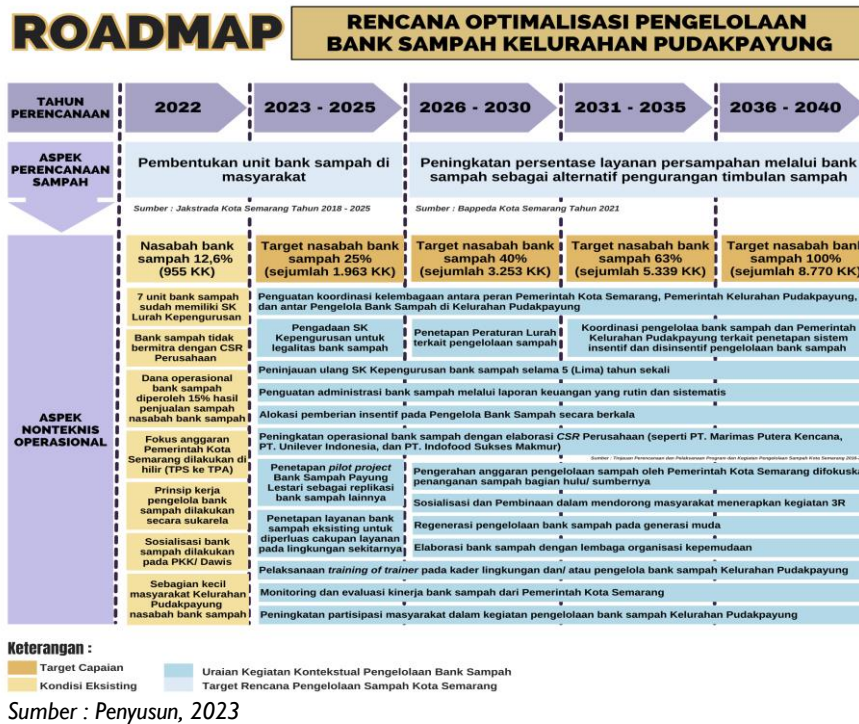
ROADMAP

RENCANA OPTIMALISASI PENGELOLAAN BANK SAMPAH KELURAHAN PUDAKPAYUNG

| TAHUN PERENCANAAN | 2022 | 2023 - 2025 | 2026 - 2030 | 2031 - 2035 | 2036 - 2040 |
|---|---|---|---|---|---|

ASPEK PERENCANAAN SAMPAH

Pembentukan unit bank sampah di masyarakat

Peningkatan persentase layanan persampahan melalui bank sampah sebagai alternatif pengurangan timbulan sampah

Sumber : Jakstrada Kota Semarang Tahun 2018 - 2025

Sumber : Bappeda Kota Semarang Tahun 2021

ASPEK NONTEKNIS OPERASIONAL

Nasabah bank sampah 12,6% (955 KK)

Target nasabah bank sampah 25% (sejumlah 1.963 KK)

Target nasabah bank sampah 40% (sejumlah 3.253 KK)

Target nasabah bank sampah 63% (sejumlah 5.339 KK)

Target nasabah bank sampah 100% (sejumlah 8.770 KK)

7 unit bank sampah sudah memiliki SK Lurah Kepengurusan

Penguatan koordinasi kelembagaan antara peran Pemerintah Kota Semarang, Pemerintah Kelurahan Pudakpayung, dan antar Pengelola Bank Sampah di Kelurahan Pudakpayung

Bank sampah tidak bermitra dengan CSR Perusahaan

Pengadaan SK Kepengurusan untuk legalitas bank sampah

Penetapan Peraturan Lurah terkait pengelolaan sampah

Koordinasi pengelola bank sampah dan Pemerintah Kelurahan Pudakpayung terkait penetapan sistem insentif dan disinsentif pengelolaan bank sampah

Dana operasional bank sampah diperoleh 15% hasil penjualan sampah nasabah bank sampah

Peninjauan ulang SK Kepengurusan bank sampah selama 5 (Lima) tahun sekali

Penguatan administrasi bank sampah melalui laporan keuangan yang rutin dan sistematis

Alokasi pemberian insentif pada Pengelola Bank Sampah secara berkala

Fokus anggaran Pemerintah Kota Semarang dilakukan di hilir (TPS ke TPA)

Peningkatan operasional bank sampah dengan elaborasi CSR Perusahaan (seperti PT. Marimas Putera Kencana, PT. Unilever Indonesia, dan PT. Indofood Sukses Makmur)

Sumber : Tinjauan Perencanaan dan Pelaksanaan Program dan Kegiatan Pengelolaan Sampah Kota Semarang 2019-2021

Penetapan pilot project Bank Sampah Payung Lestari sebagai replikasi bank sampah lainnya

Pengerahan anggaran pengelolaan sampah oleh Pemerintah Kota Semarang difokuskan pada penanganan sampah bagian hulu/ sumbernya

Prinsip kerja pengelola bank sampah dilakukan secara sukarela

Sosialisasi dan Pembinaan dalam mendorong masyarakat menerapkan kegiatan 3R

Penetapan layanan bank sampah eksisting untuk diperluas cakupan layanan pada lingkungan sekitarnya

Regenerasi pengelolaan bank sampah pada generasi muda

Sosialisasi bank sampah dilakukan pada PKK/ Dawis

Elaborasi bank sampah dengan lembaga organisasi kepemudaan

Pelaksanaan training of trainer pada kader lingkungan dan/ atau pengelola bank sampah Kelurahan Pudakpayung

Sebagian kecil masyarakat Kelurahan Pudakpayung nasabah bank sampah

Monitoring dan evaluasi kinerja bank sampah dari Pemerintah Kota Semarang

Peningkatan partisipasi masyarakat dalam kegiatan pengelolaan bank sampah Kelurahan Pudakpayung

Keterangan :
Target Capaian
Kondisi Eksisting
Uraian Kegiatan Kontekstual Pengelolaan Bank Sampah
Target Rencana Pengelolaan Sampah Kota Semarang

Sumber : Penyusun, 2023